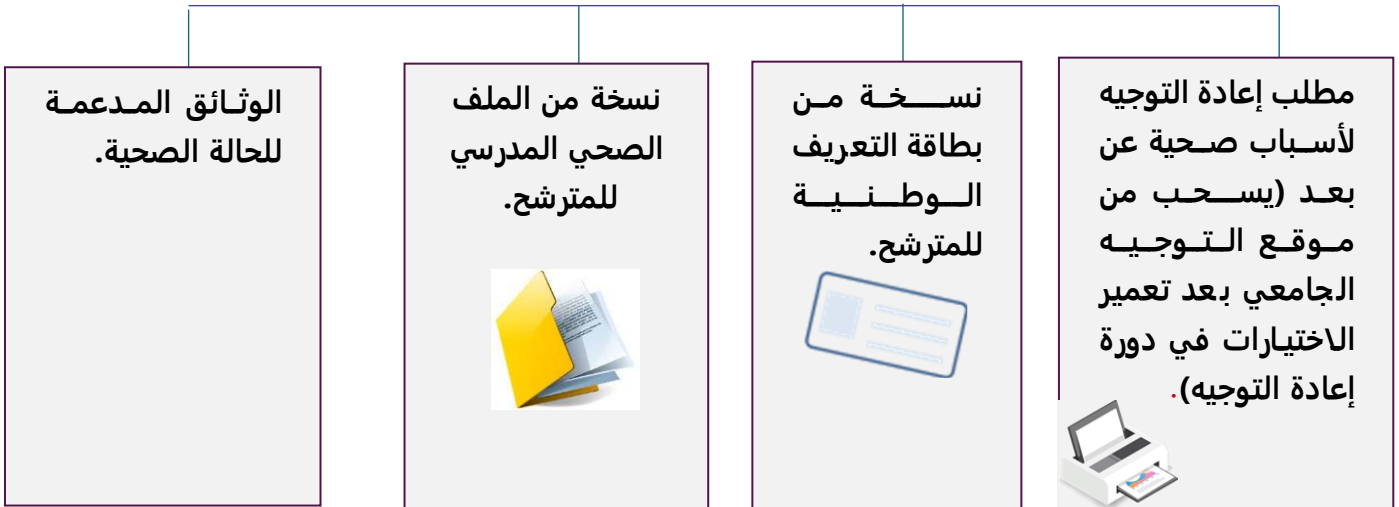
مطلب إعادة التوجيه لأسباب صحية عن بعد (يسحب من موقع التوجيه الجامعي بعد تعمير الاختيارات في دورة إعادة التوجيه).

نسخة من بطاقة التعريف الوطنية للمترشح.

نسخة من الملف الصحي المدرسي للمترشح.

الوثائق المدعمة للحالة الصحية.